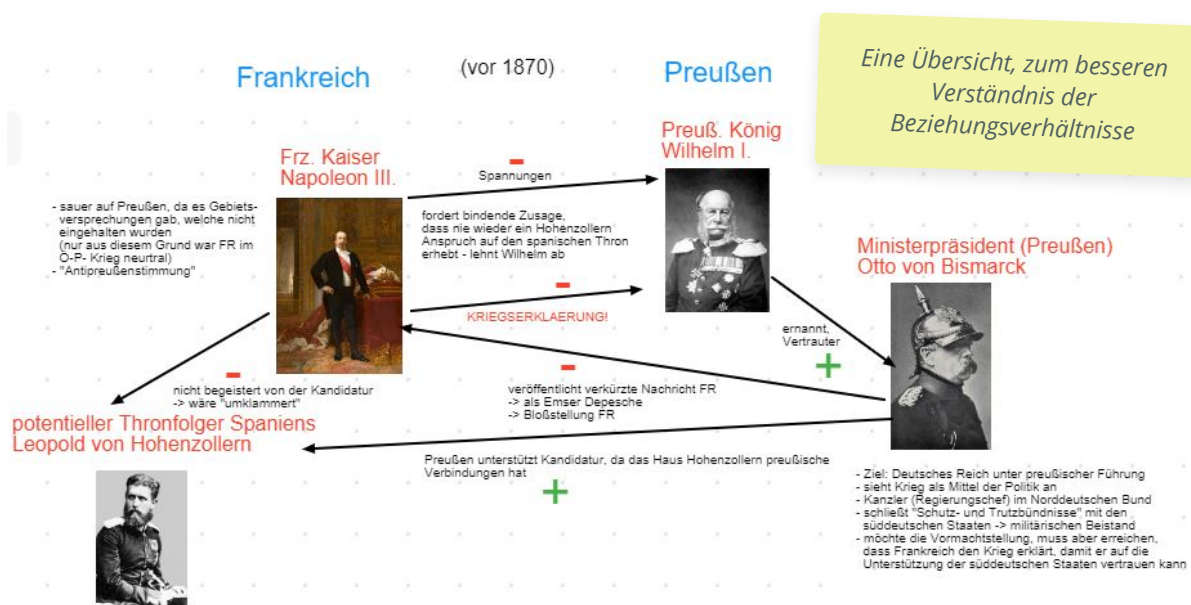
Frankreich

(vor 1870)

Preußen

Eine Übersicht, zum besseren Verständnis der Beziehungsverhältnisse

Frz. Kaiser Napoleon III.

-
Spannungen

Preuß. König Wilhelm I.

- sauer auf Preußen, da es Gebietsversprechungen gab, welche nicht eingehalten wurden (nur aus diesem Grund war FR im Ö-P- Krieg neutral)
- "Antipreußenstimmung"

fordert bindende Zusage, dass nie wieder ein Hohenzollern Anspruch auf den spanischen Thron erhebt - lehnt Wilhelm ab

-
KRIEGSERKLAERUNG!

Ministerpräsident (Preußen) Otto von Bismarck

ernannt, Vertrauter
+

-
nicht begeistert von der Kandidatur
-> wäre "umklammert"

-
veröffentlicht verkürzte Nachricht FR
-> als Emser Depesche
-> Bloßstellung FR

potentieller Thronfolger Spaniens Leopold von Hohenzollern

Preußen unterstützt Kandidatur, da das Haus Hohenzollern preußische Verbindungen hat
+

- Ziel: Deutsches Reich unter preußischer Führung
- sieht Krieg als Mittel der Politik an
- Kanzler (Regierungschef) im Norddeutschen Bund
- schließt "Schutz- und Trutzbündnisse" mit den süddeutschen Staaten -> militärischen Beistand
- möchte die Vormachtstellung, muss aber erreichen, dass Frankreich den Krieg erklärt, damit er auf die Unterstützung der süddeutschen Staaten vertrauen kann